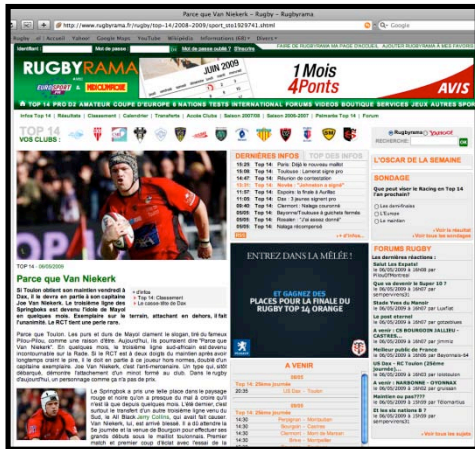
Parce que Van Niekerk – Rugby – Rugbyrama

http://www.rugbyrama.fr/rugby/top-14/2008-2009/sport_sto1929741.shtml

Google

RUGBYRAMA

JUIN 2009

1 Mois 4 Ponts

AVIS

TOP 14 PRO D2 AMATEUR COUPE D'EUROPE 6 NATIONS TESTS INTERNATIONAL FORUMS VIDEOS BOUTIQUE SERVICES JEUX AUTRES SPORTS

Infos Top 14 | Résultats | Classement | Calendrier | Transferts | Accès Clubs | Saison 2007/2008 | Saison 2006-2007 | Palmarès Top 14 | Forum

TOP 14 VOS CLUBS :

TOP 14 - 06/06/2009

Parce que Van Niekerk

Si Toulon obtient son maintien vendredi à Dax, il le devra en partie à son capitaine Joe Van Niekerk. Le troisième ligne des Springboks est devenu l'idole de Mayol en quelques mois. Exemplaire sur le terrain, attachant en dehors, il fait l'unanimité. Le RCT tient une perle rare.

Parce que Toulon. Les purs et durs de Mayol clament le slogan, tiré du fameux Pilou-Pilou, comme une raison d'être. Aujourd'hui, ils pourraient dire "Parce que Van Niekerk". En quelques mois, le troisième ligne sud-africain est devenu incontournable sur la Rade. Si le RCT est à deux doigts du maintien après avoir longtemps craint le pire, il le doit en partie à ce joueur hors normes, doublé d'un capitaine exemplaire. Joe Van Niekerk, c'est l'anti-mercenaire. Un type qui, sitôt débarqué, démontre l'attachement d'un minot formé au club. Dans le rugby d'aujourd'hui, un personnage comme ça n'a pas de prix.

Le Springbok a pris une telle place dans le paysage rouge et noir qu'on a presque du mal à croire qu'il n'est là que depuis quelques mois. L'été dernier, c'est surtout le transfert d'un autre troisième ligne venu du Sud, le All Black Jerry Collins, qui avait fait causer. Van Niekerk, lui, est arrivé blessé. Il a dû attendre la 5e journée et la venue de Bourgoin pour effectuer ses grands débuts sous le maillot toulonnais. Premier match et premier coup d'éclat avec l'essai de la

» Lire aussi
» Top 14: Classement
» Le casse-tête de Dax

DERNIÈRES INFOS | TOP DES INFOS

19:26 Top 14: Paris Déjà le nouveau maître
18:58 Top 14: Toulouse : Lamerat signe pro
16:47 Top 14: Réunion de contestation
15:51 Top 14: Nicola : "Johnston a signé"
11:37 Top 14: Espoirs: la finale à Aurillac
10:29 Top 14: Dax : 3 joueurs signent pro
09:41 Top 14: Clermont : Nalaga couronné
09:05 Top 14: Bayonne/Toulouse à guichets fermés
09:05 Top 14: Roussel : "J'ai assez donné"
09:05 Top 14: Nalaga récompensé

ENTREZ DANS LA MÊLÉE !

ET GAGNEZ DES PLACES POUR LA FINALE DU RUGBY TOP 14 ORANGE

A VENIR

Top 14: 25ème journée
20:30 US Dax - Toulon

Top 14: 26ème journée
14:30 Perpignan - Montpellier
14:30 Bayonne - Bourgoin
14:30 Clermont - Mont de Marsan
14:30 Brive - Montpellier

Rugbyrama Yahoo!
RECHERCHE

L'OSCAR DE LA SEMAINE

SONDAGE

Peut-on voir le Racing en Top 14 l'an prochain?

Les demi-finales
L'Europe
Le maintien

FORUMS RUGBY

Les dernières réactions :

Que va devenir le Super 10 ?

Stade Toulousain
Le 06/05/2009 à 20h00 par

Le 06/05/2009 à 20h00 par

Le 06/05/2009 à 19h56 par

A venir : LE BOURGOIN JALLIEU - BAYONNE

Meilleur public de France
Le 06/05/2009 à 19h46 par Bayonnais-64

US Dax - RC Toulon (25ème journée)
Le 06/05/2009 à 19h42 par

A venir : NARBONNE - OYONNAX
Le 06/05/2009 à 19h38 par

Maintien ou pas????
Le 06/05/2009 à 19h38 par Tétonartus

Et les six nations à ?
Le 06/05/2009 à 19h36 par

» Voir tous les sujets